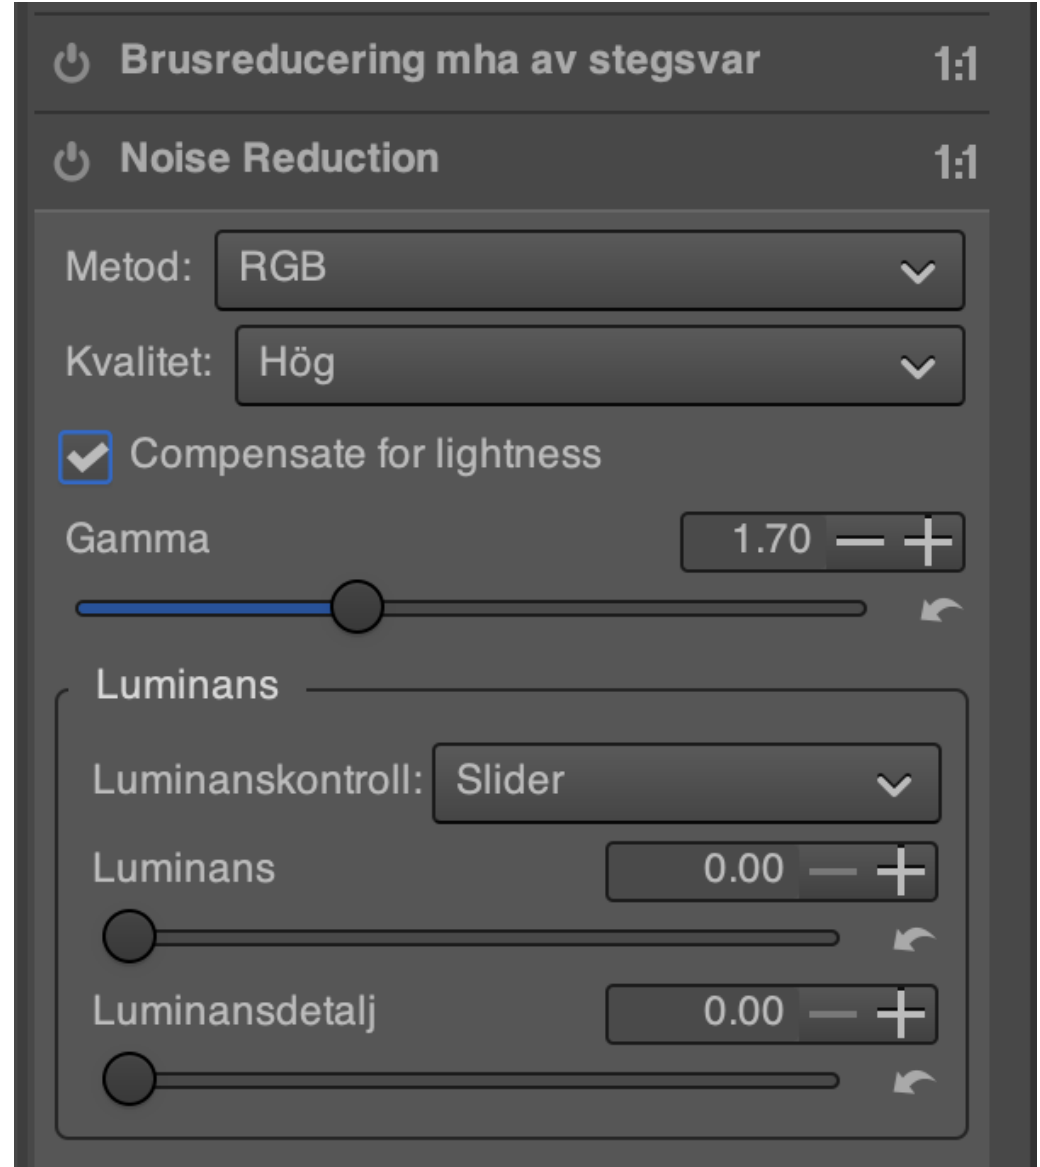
Brusreducering mha av stegsvar 1:1

Noise Reduction 1:1

Metod: RGB

Kvalitet: Hög

Compensate for lightness

Gamma 1.70 — +

Luminans

Luminanskontroll: Slider

Luminans 0.00 — +

Luminansdetalj 0.00 — +